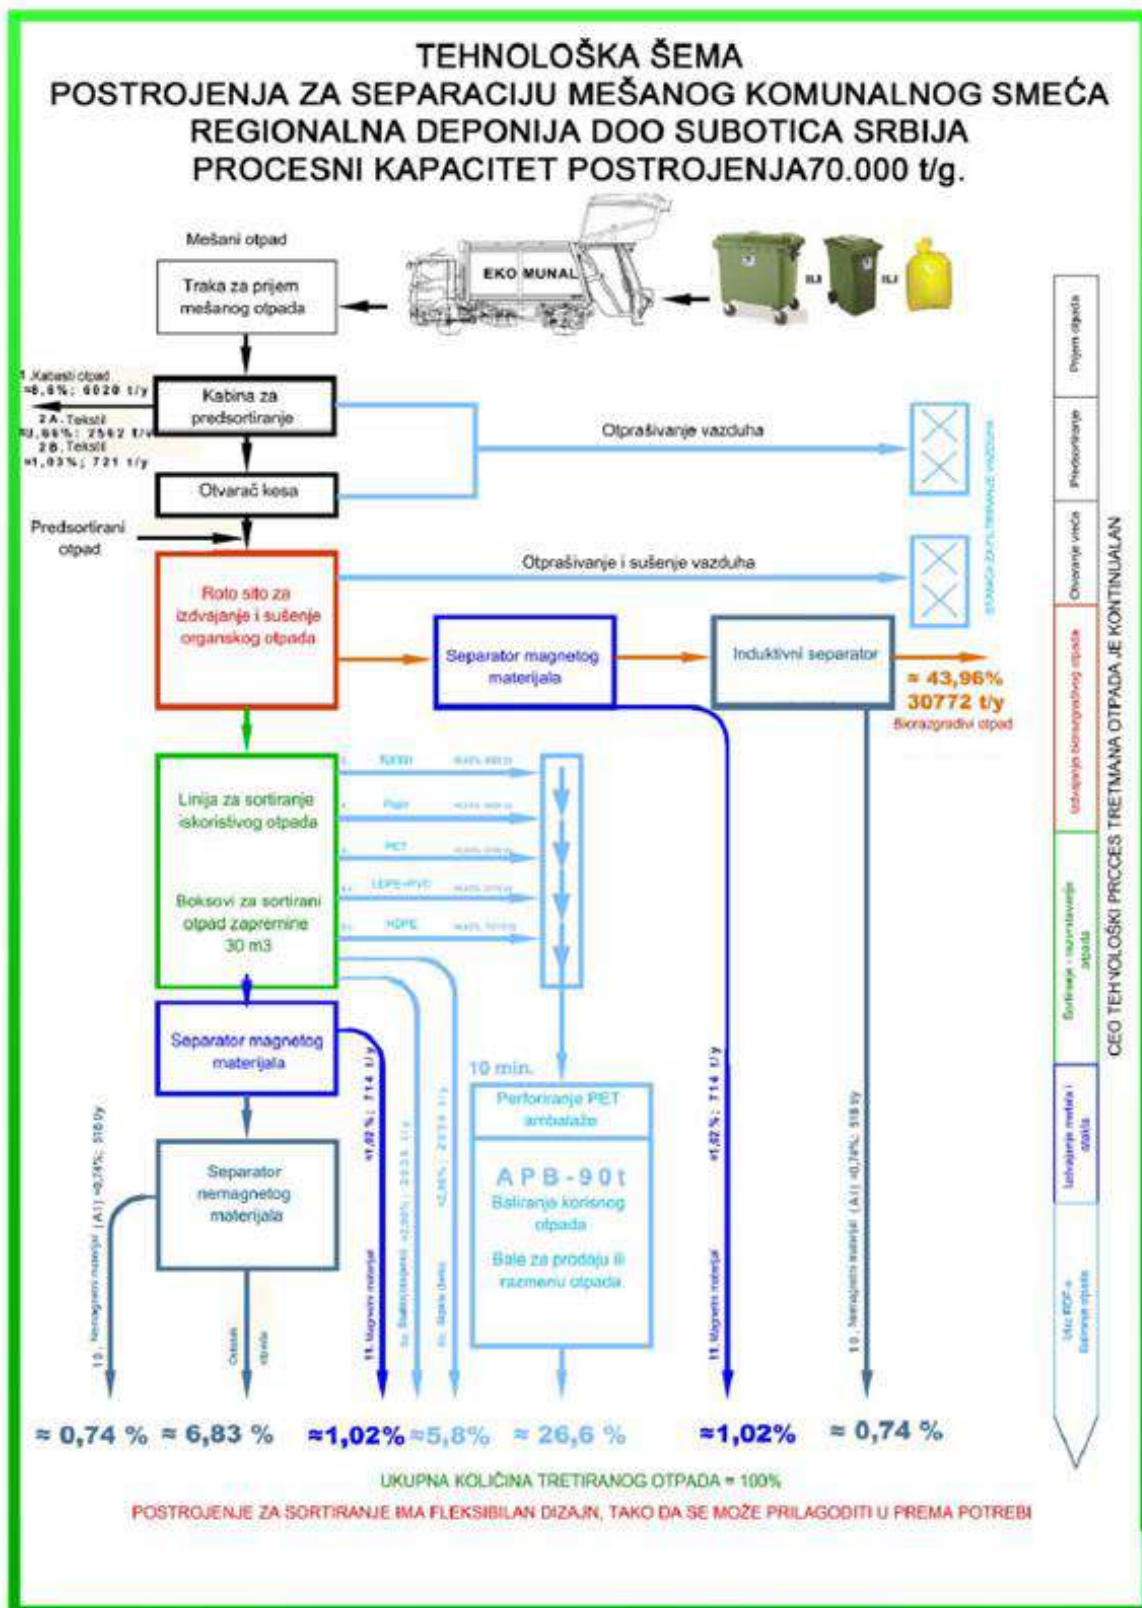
TEHNOLOŠKA ŠEMA
POSTROJENJA ZA SEPARACIJU MEŠANOG KOMUNALNOG SMEĆA
REGIONALNA DEPONIJA DOO SUBOTICA SRBIJA
PROCESNI KAPACITET POSTROJENJA70.000 t/g.

Mešani otpad

Traka za prijem mešanog otpada

EKO MUNAL

ILI ILI

1.Kabasti otpad ≈8,6%; 6020 t/y
2A.Tekstil ≈3,66%; 2562 t/y
2B.Tekstil ≈1,03%; 721 t/y

Kabina za predsortiranje

Otpraživanje vazduha

Otvarač kesa

Predsortirani otpad

Otpraživanje i sušenje vazduha

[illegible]

Roto sito za izdvajanje i sušenje organskog otpada

Separator magnetog materijala

Induktivni separator

≈ 43,96%
30772 t/y
Biorazgradivi otpad

Linija za sortiranje iskoristivog otpada

Karton
Papir
PET
LDPE+PVC
HDPE

Boksovi za sortirani otpad zapremine 30 m3

Separator magnetog materijala

10 min.

Perforiranje PET ambalaže

APB-90t
Baliranje korisnog otpada
Bale za prodaju ili razmenu otpada

Separator nemagnetog materijala

12. Nemagnetni materijal (Al) ≈0,74%; 518 t/y
Ostatak otpada
11. Magnetni materijal ≈1,02%; 714 t/y
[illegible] ≈2,90%; 2030 t/y
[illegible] ≈2,90%; 2030 t/y
11. Magnetni materijal ≈1,02%; 714 t/y
10. Nemagnetni materijal (Al) ≈0,74%; 518 t/y

≈ 0,74 % ≈ 6,83 % ≈1,02% ≈5,8% ≈ 26,6 % ≈1,02% ≈ 0,74 %

UKUPNA KOLIČINA TRETIRANOG OTPADA = 100%

POSTROJENJE ZA SORTIRANJE IMA FLEKSIBILAN DIZAJN, TAKO DA SE MOŽE PRILAGODITI U PREMA POTREBI

Prijem otpada
Predsortiranje
Otvaranje vreća
Izdvajanje biorazgradivog otpada
Sortiranje i razvrstavanje otpada
Izdvajanje metala i stakla
Utiz RDF-a Baliranje otpada

CEO TEHNOLOŠKI PRCCES TRETMANA OTPADA JE KONTINUALAN